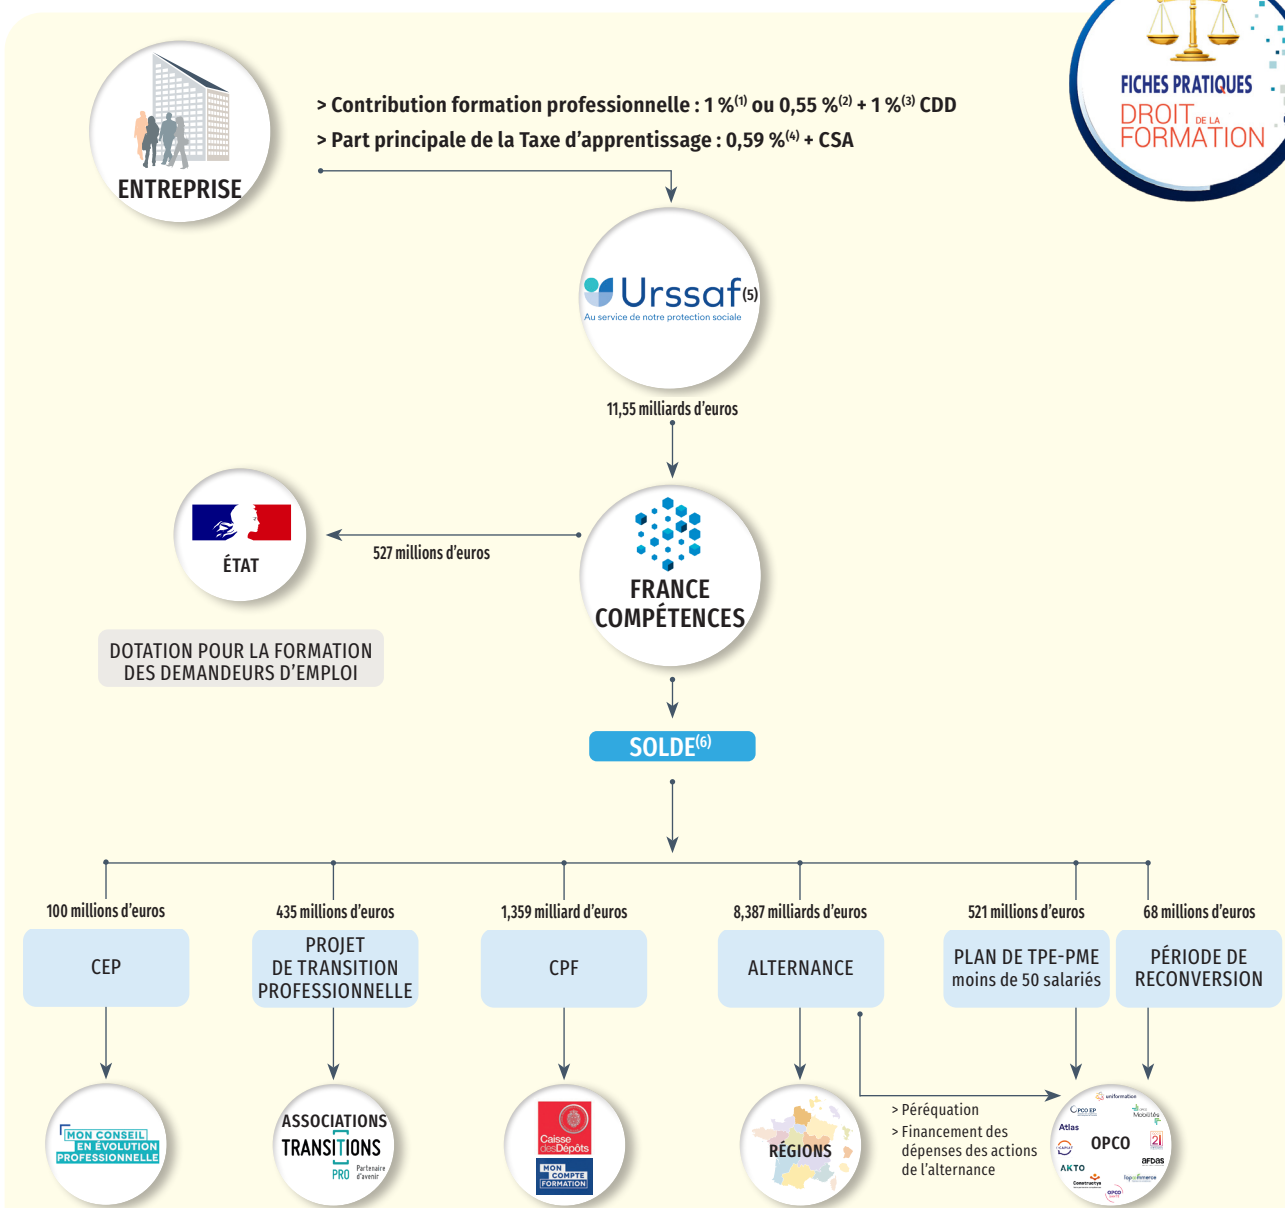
FICHES PRATIQUES
DROIT DE LA FORMATION

ENTREPRISE

> Contribution formation professionnelle : 1 %$^{(1)}$ ou 0,55 %$^{(2)}$ + 1 %$^{(3)}$ CDD
> Part principale de la Taxe d'apprentissage : 0,59 %$^{(4)}$ + CSA

Urssaf$^{(5)}$
Au service de notre protection sociale

11,55 milliards d'euros

ÉTAT

527 millions d'euros

FRANCE COMPÉTENCES

DOTATION POUR LA FORMATION DES DEMANDEURS D'EMPLOI

SOLDE$^{(6)}$

100 millions d'euros
CEP

435 millions d'euros
PROJET DE TRANSITION PROFESSIONNELLE

1,359 milliard d'euros
CPF

8,387 milliards d'euros
ALTERNANCE

521 millions d'euros
PLAN DE TPE-PME moins de 50 salariés

68 millions d'euros
PÉRIODE DE RECONVERSION

MON CONSEIL EN ÉVOLUTION PROFESSIONNELLE

ASSOCIATIONS TRANSITIONS PRO Partenaire d'avenir

Caisse des Dépôts
MON COMPTE FORMATION

RÉGIONS

> Péréquation
> Financement des dépenses des actions de l'alternance

OPCO
uniformation
OPCO EP
Mobilités
Atlas
2i
AKTO
afdas
Constructys
l'opcommerce
OPCO Santé